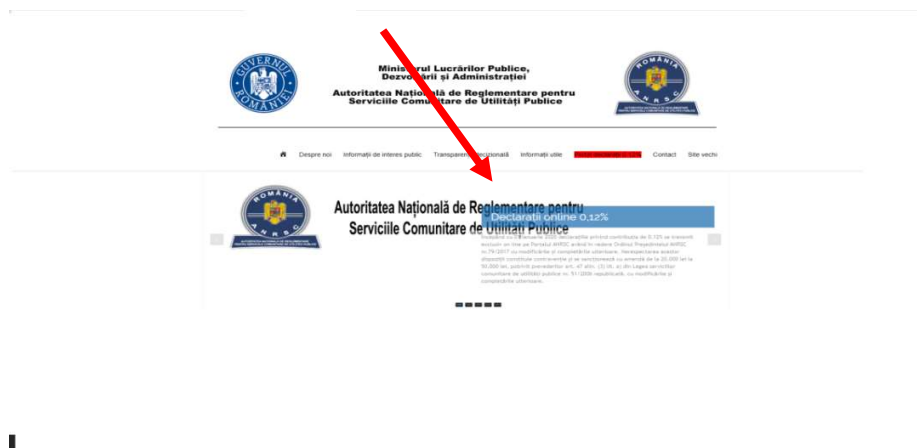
GUVERNUL ROMÂNIEI

Ministerul Lucrărilor Publice, Dezvoltării și Administrației
Autoritatea Națională de Reglementare pentru Serviciile Comunitare de Utilități Publice

ROMÂNIA A.N.R.S.C.

Despre noi   Informații de interes public   Transparență decizională   Informații utile   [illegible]   Contact   Site vechi

ROMÂNIA A.N.R.S.C.

Autoritatea Națională de Reglementare pentru Serviciile Comunitare de Utilități Publice

Declarații online 0,12%

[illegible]